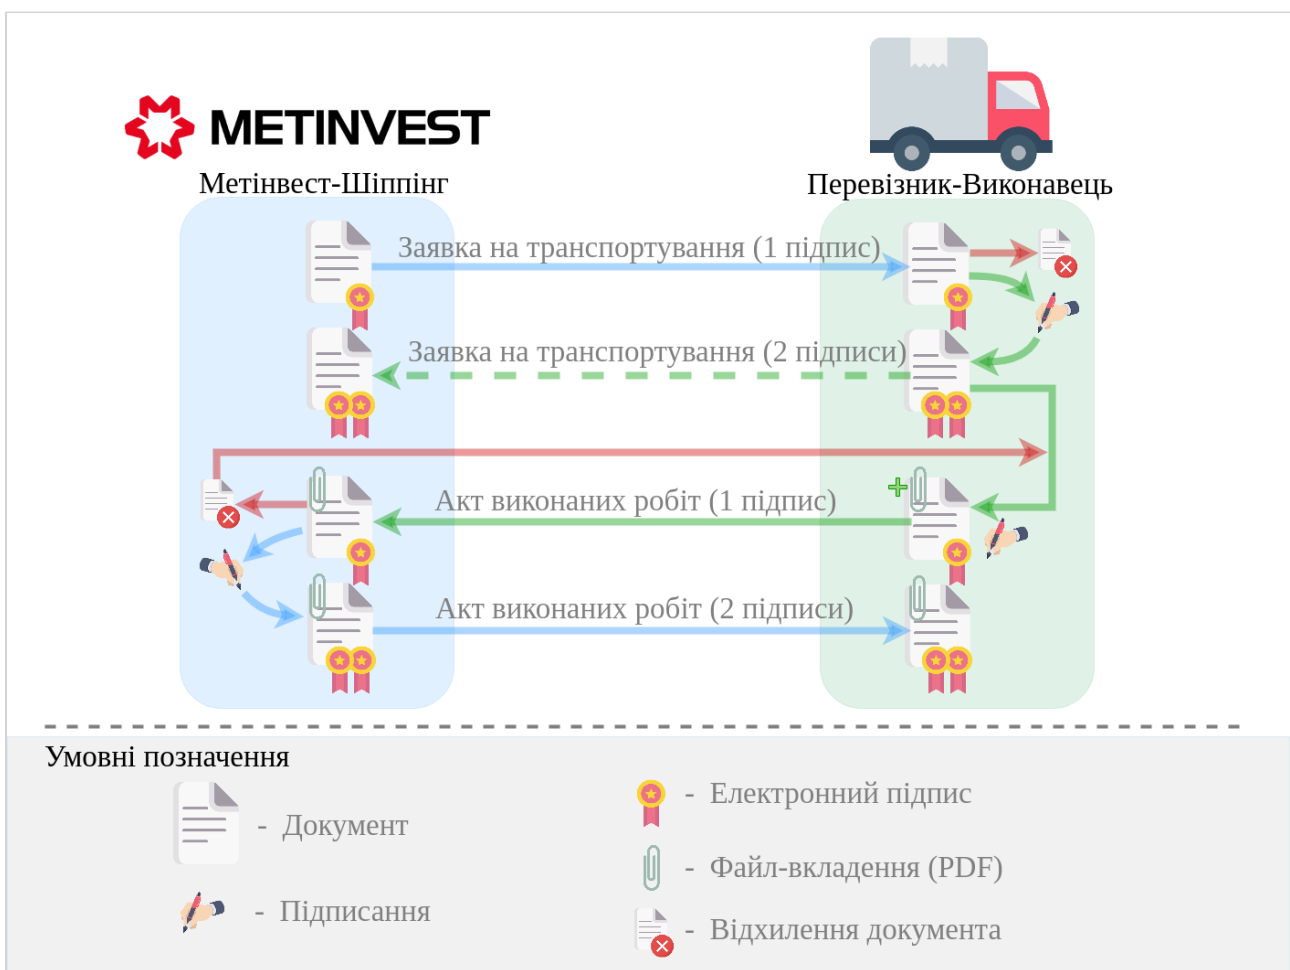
METINVEST

Метінвест-Шіппінг

Перевізник-Виконавець

Заявка на транспортування (1 підпис)

Заявка на транспортування (2 підписи)

Акт виконаних робіт (1 підпис)

Акт виконаних робіт (2 підписи)

Умовні позначення

- Документ

- Підписання

- Електронний підпис

- Файл-вкладення (PDF)

- Відхилення документа